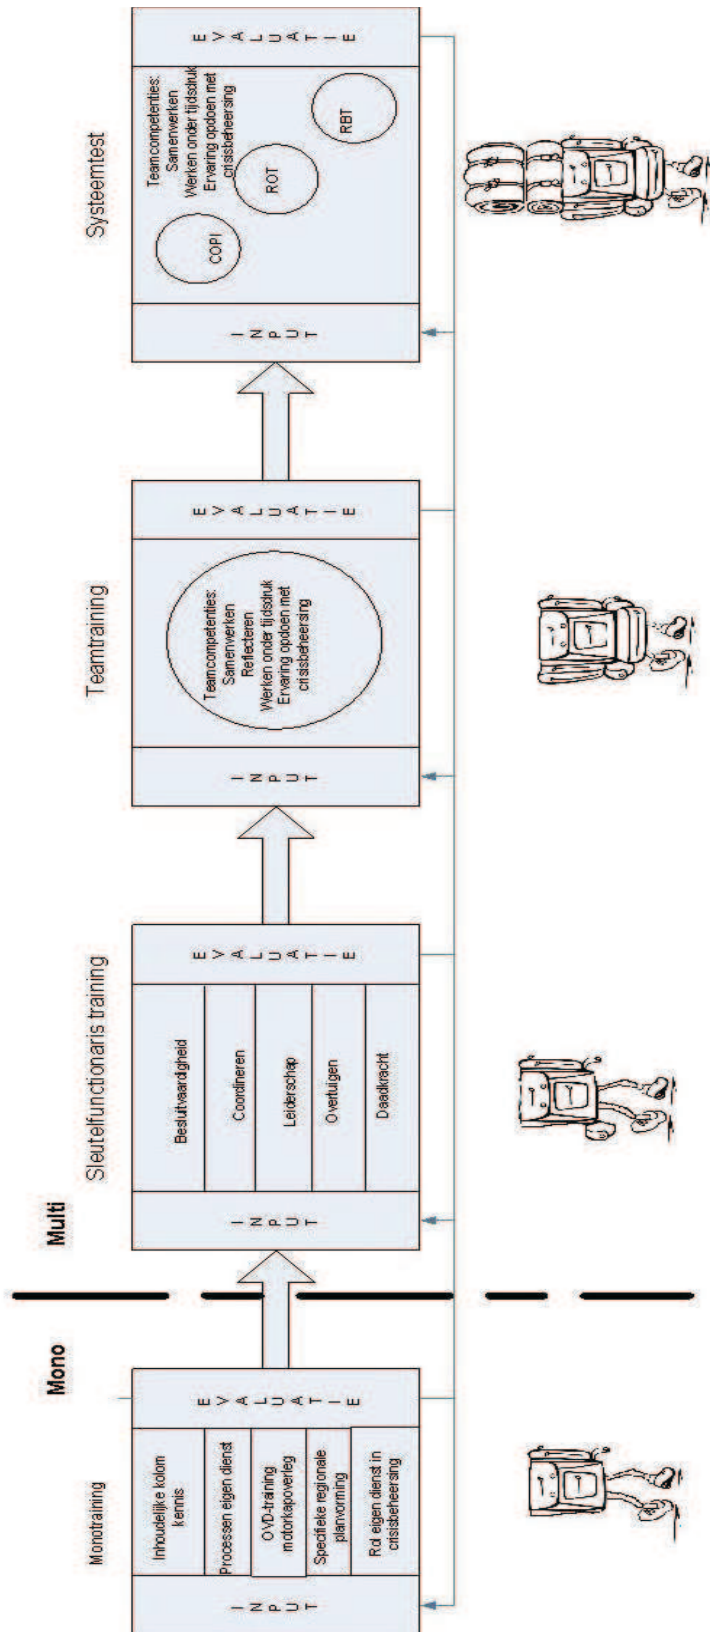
Mono

Monotraining

INPUT

Inhoudelijke kolom kennis

Processen eigen dienst

OVD-training motorkapoverleg

Specifieke regionale planvorming

Rol eigen dienst in crisisbeheersing

EVALUATIE

Multi

Sleutelfunctionaris training

INPUT

Besluitvaardigheid

Coördineren

Leiderschap

Overtuigen

Daadkracht

EVALUATIE

Teamtraining

INPUT

Teamcompetenties:
Samenwerken
Reflecteren
Werken onder tijdsdruk
Ervaring opdoen met crisisbeheersing

EVALUATIE

Systeemtest

INPUT

Teamcompetenties:
Samenwerken
Werken onder tijdsdruk
Ervaring opdoen met crisisbeheersing

COPI

ROT

RBT

EVALUATIE